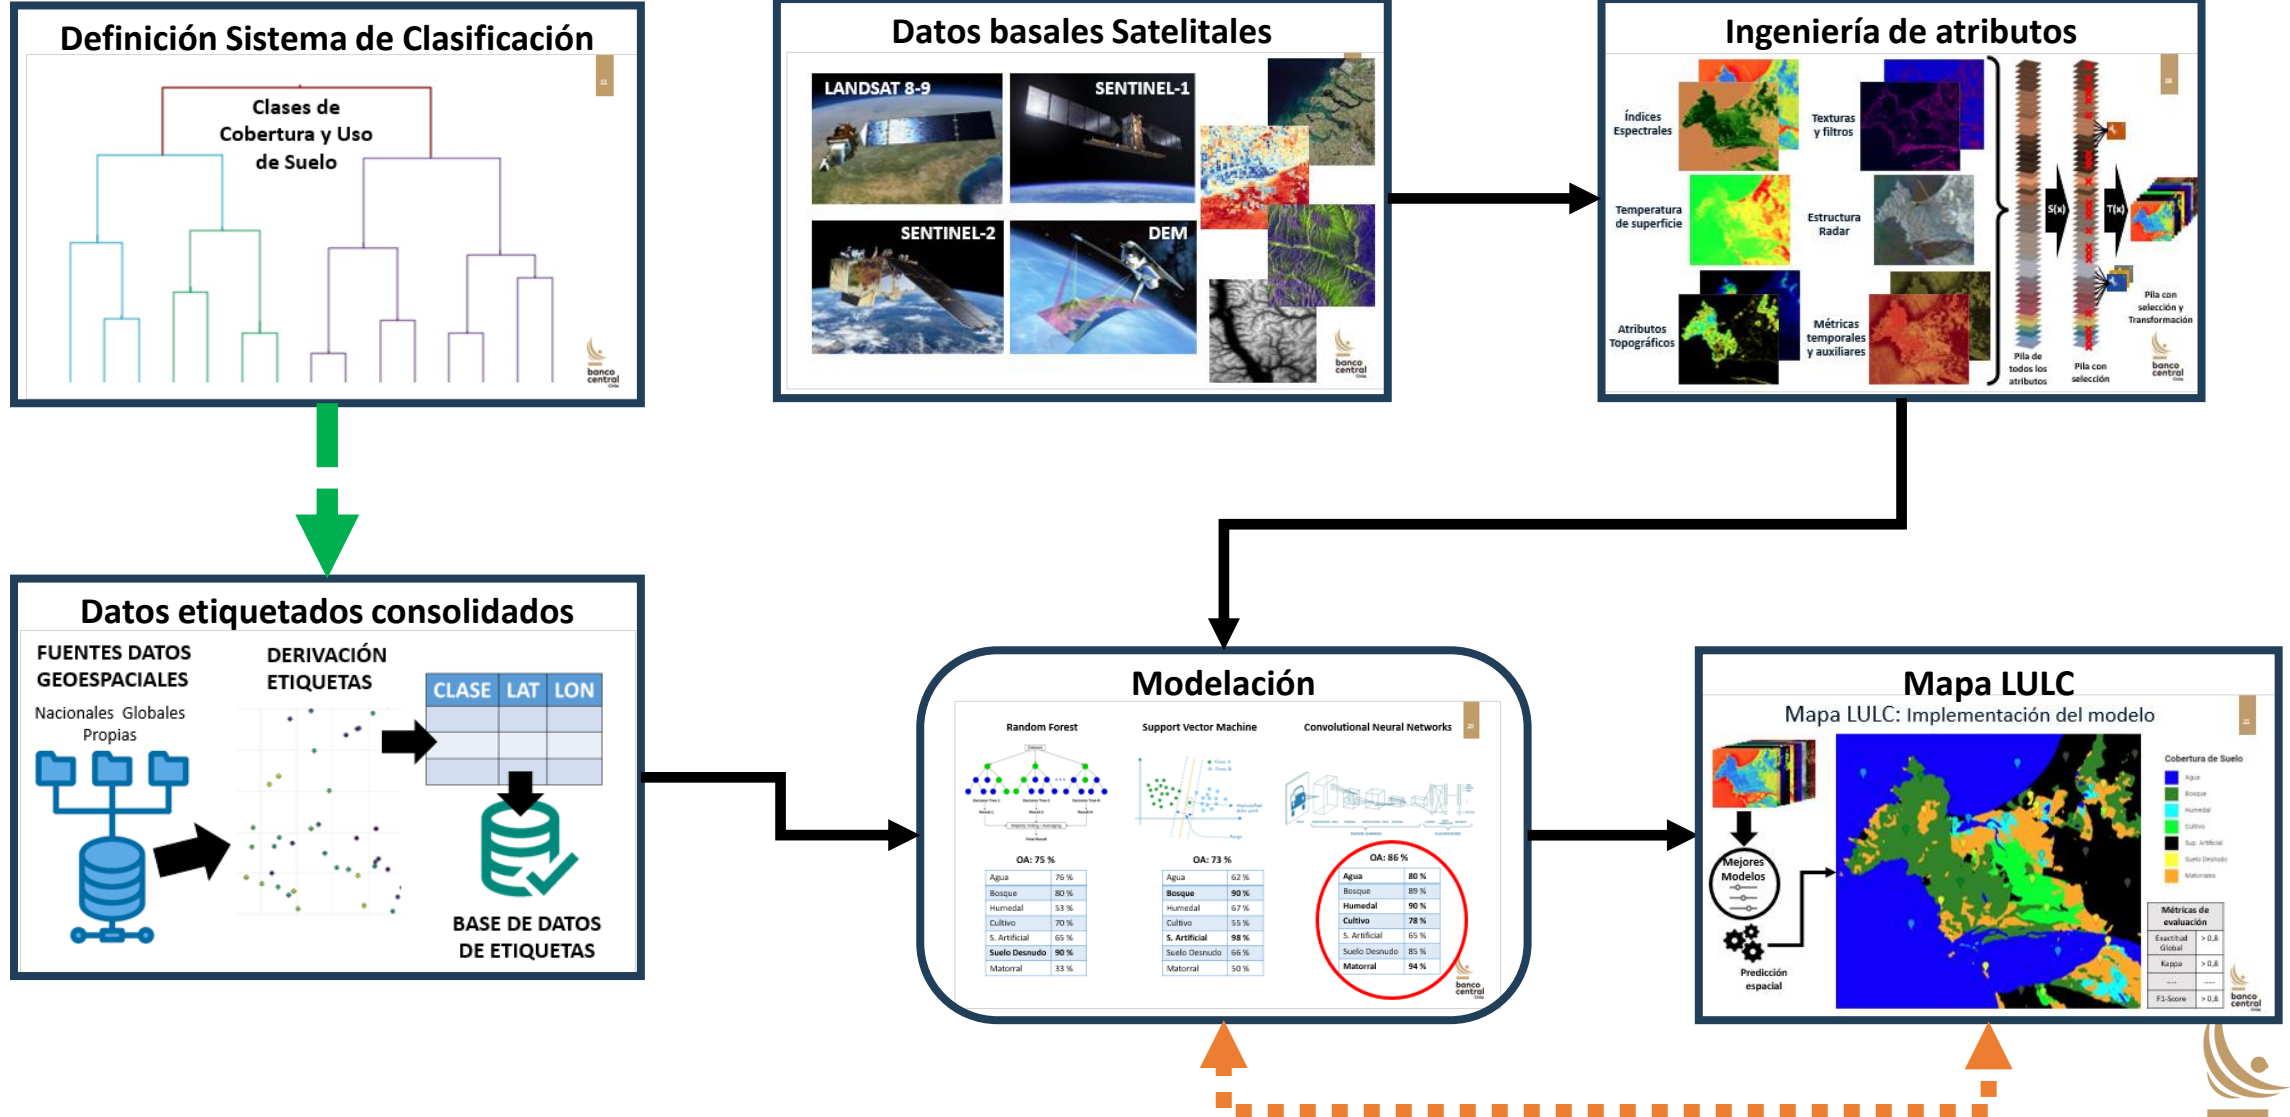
Definición Sistema de Clasificación

Clases de Cobertura y Uso de Suelo

banco central

Datos basales Satelitales

LANDSAT 8-9

SENTINEL-1

SENTINEL-2

DEM

banco central

Ingeniería de atributos

Índices Espectrales

Texturas y filtros

Temperatura de superficie

Estructura Radar

Atributos Topográficos

Métricas temporales y auxiliares

Pila de todos los atributos

S(x)

Pila con selección

T(x)

Pila con selección y Transformación

banco central

Datos etiquetados consolidados

FUENTES DATOS GEOESPACIALES

Nacionales Globales Propias

DERIVACIÓN ETIQUETAS

| CLASE | LAT | LON |
|---|---|---|
| | | |
| | | |
| | | |

BASE DE DATOS DE ETIQUETAS

Modelación

Random Forest

Support Vector Machine

Convolutional Neural Networks

OA: 75 %

| Agua | 76 % |
|---|---|
| Bosque | 80 % |
| Humedal | 53 % |
| Cultivo | 70 % |
| S. Artificial | 65 % |
| Suelo Desnudo | 90 % |
| Matorral | 33 % |

OA: 73 %

| Agua | 62 % |
|---|---|
| Bosque | 90 % |
| Humedal | 67 % |
| Cultivo | 55 % |
| S. Artificial | 98 % |
| Suelo Desnudo | 66 % |
| Matorral | 50 % |

OA: 86 %

| Agua | 80 % |
|---|---|
| Bosque | 89 % |
| Humedal | 90 % |
| Cultivo | 78 % |
| S. Artificial | 65 % |
| Suelo Desnudo | 85 % |
| Matorral | 94 % |

banco central

Mapa LULC

Mapa LULC: Implementación del modelo

Mejores Modelos

Predicción espacial

Cobertura de Suelo

Agua
Bosque
Humedal
Cultivo
Sup. Artificial
Suelo Desnudo
Matorrales

Métricas de evaluación

| Exactitud Global | > 0,8 |
|---|---|
| Kappa | > 0,8 |
| ---- | ---- |
| F1-Score | > 0,8 |

banco central